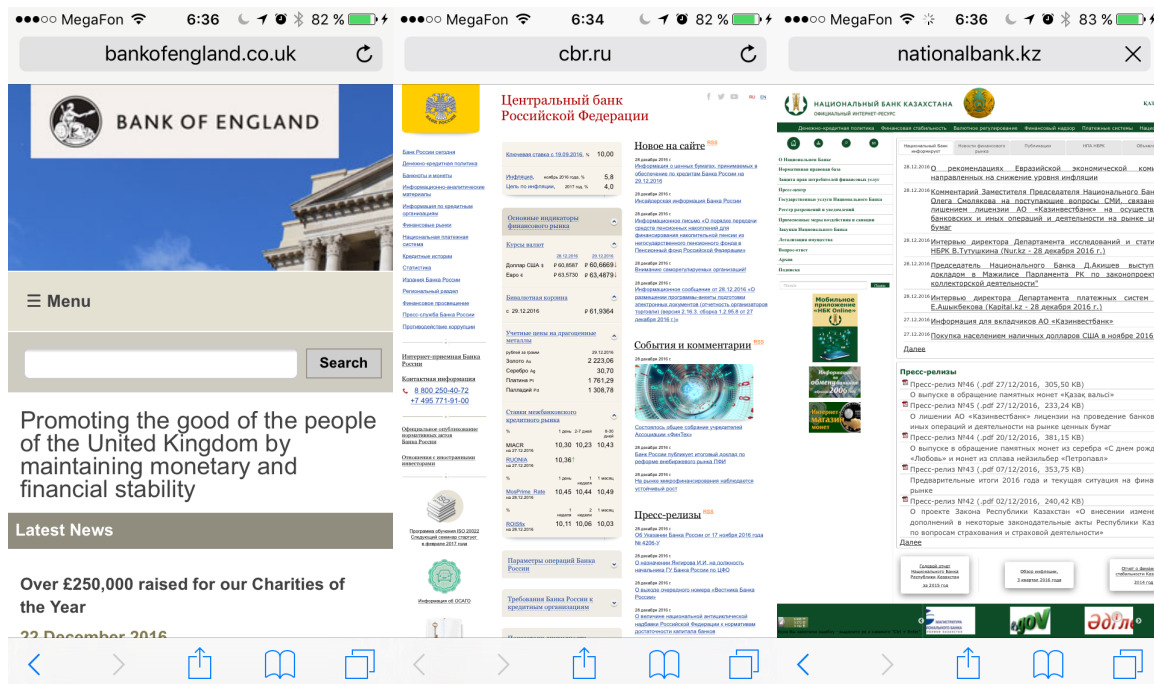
●●●○○ MegaFon 6:36 82 %

bankofengland.co.uk

BANK OF ENGLAND

☰ Menu

Search

Promoting the good of the people of the United Kingdom by maintaining monetary and financial stability

Latest News

Over £250,000 raised for our Charities of the Year

22 December 2016

●●●○○ MegaFon 6:34 82 %

cbr.ru

Центральный банк Российской Федерации

Банк России сегодня
Денежно-кредитная политика
Банкноты и монеты
Информационно-аналитические материалы
Финансовые рынки
Национальная платежная система
Статистика
Издания Банка России
Пресс-служба Банка России
Противодействие коррупции

Интернет-приемная Банка России

Контактная информация
8 800 250-40-72
+7 495 771-91-00

Ключевая ставка с 19.09.2016, % 10,00
Инфляция, ноябрь 2016 года, % 5,8
Цель по инфляции, 2017 год, % 4,0

Основные индикаторы финансового рынка

Курсы валют
Доллар США $ ₽60,6657 ₽60,6669
Евро € ₽63,5730 ₽63,4879

Бивалютная корзина
с 29.12.2016 ₽61,9364

Учетные цены на драгоценные металлы
Золото 2 223,06
Серебро 30,70
Платина 1 761,29
Палладий 1 308,78

Ставки межбанковского кредитного рынка
MIACR 10,30 10,23 10,43
RUONIA 10,36
MosPrime Rate 10,45 10,44 10,49
ROISfix 10,11 10,06 10,03

Параметры операций Банка России

Требования Банка России к кредитным организациям

Новое на сайте

События и комментарии

Пресс-релизы

●●●○○ MegaFon 6:36 83 %

nationalbank.kz

НАЦИОНАЛЬНЫЙ БАНК КАЗАХСТАНА
ОФИЦИАЛЬНЫЙ ИНТЕРНЕТ-РЕСУРС

28.12.2016 О рекомендациях Евразийской экономической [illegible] направленных на снижение уровня инфляции
28.12.2016 Комментарий Заместителя Председателя Национального Банка Олега Смолякова на поступающие вопросы СМИ, связанные с лишением лицензии АО «Казинвестбанк» на осуществление банковских и иных операций и деятельности на рынке ценных бумаг
28.12.2016 Интервью директора Департамента исследований и стати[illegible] НБРК В.Тутушкина (Nur.kz - 28 декабря 2016 г.)
28.12.2016 Председатель Национального Банка Д.Акишев выступил с докладом в Мажилисе Парламента РК по законопроекту о коллекторской деятельности
28.12.2016 Интервью директора Департамента платежных систем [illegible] Е.Ашыкбекова (Kapital.kz - 28 декабря 2016 г.)
27.12.2016 Информация для вкладчиков АО «Казинвестбанк»
27.12.2016 Покупка населением наличных долларов США в ноябре 2016 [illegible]
Далее

Пресс-релизы
Пресс-релиз №46 (.pdf 27/12/2016, 305,50 KB)
О выпуске в обращение памятных монет «Қазақ вальсі»
Пресс-релиз №45 (.pdf 27/12/2016, 233,24 KB)
О лишении АО «Казинвестбанк» лицензии на проведение банковских и иных операций и деятельности на рынке ценных бумаг
Пресс-релиз №44 (.pdf 20/12/2016, 381,15 KB)
О выпуске в обращение памятных монет из серебра «С днем рожд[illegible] «Любовь» и монет из сплава нейзильбер «Петропавл»
Пресс-релиз №43 (.pdf 07/12/2016, 353,75 KB)
Предварительные итоги 2016 года и текущая ситуация на фина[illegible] рынке
Пресс-релиз №42 (.pdf 02/12/2016, 240,42 KB)
О проекте Закона Республики Казахстан «О внесении изме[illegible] дополнений в некоторые законодательные акты Республики Каз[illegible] по вопросам страхования и страховой деятельности»
Далее